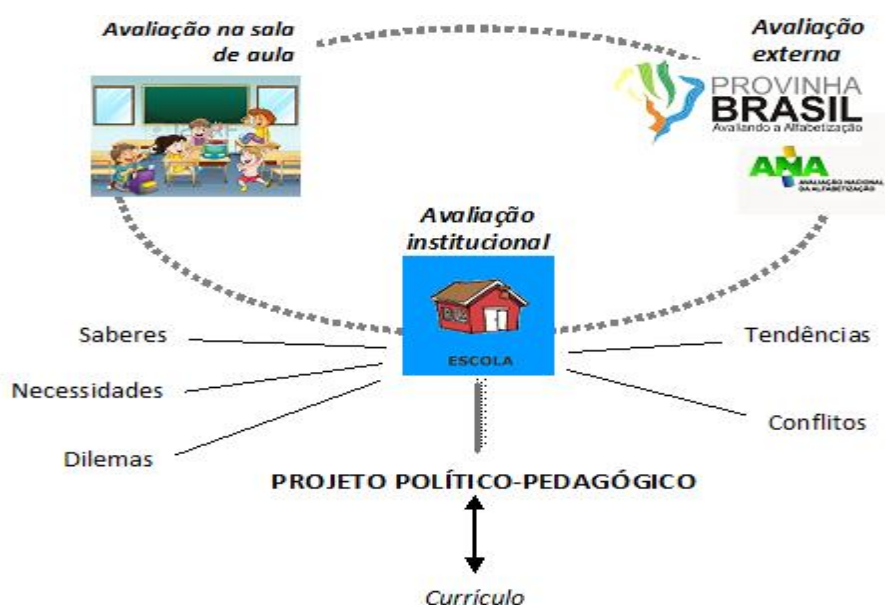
Avaliação na sala de aula

Avaliação externa

PROVINHA BRASIL
Avaliando a Alfabetização

ANA
AVALIAÇÃO NACIONAL DA ALFABETIZAÇÃO

Avaliação institucional

ESCOLA

Saberes

Necessidades

Dilemas

Tendências

Conflitos

PROJETO POLÍTICO-PEDAGÓGICO

Currículo